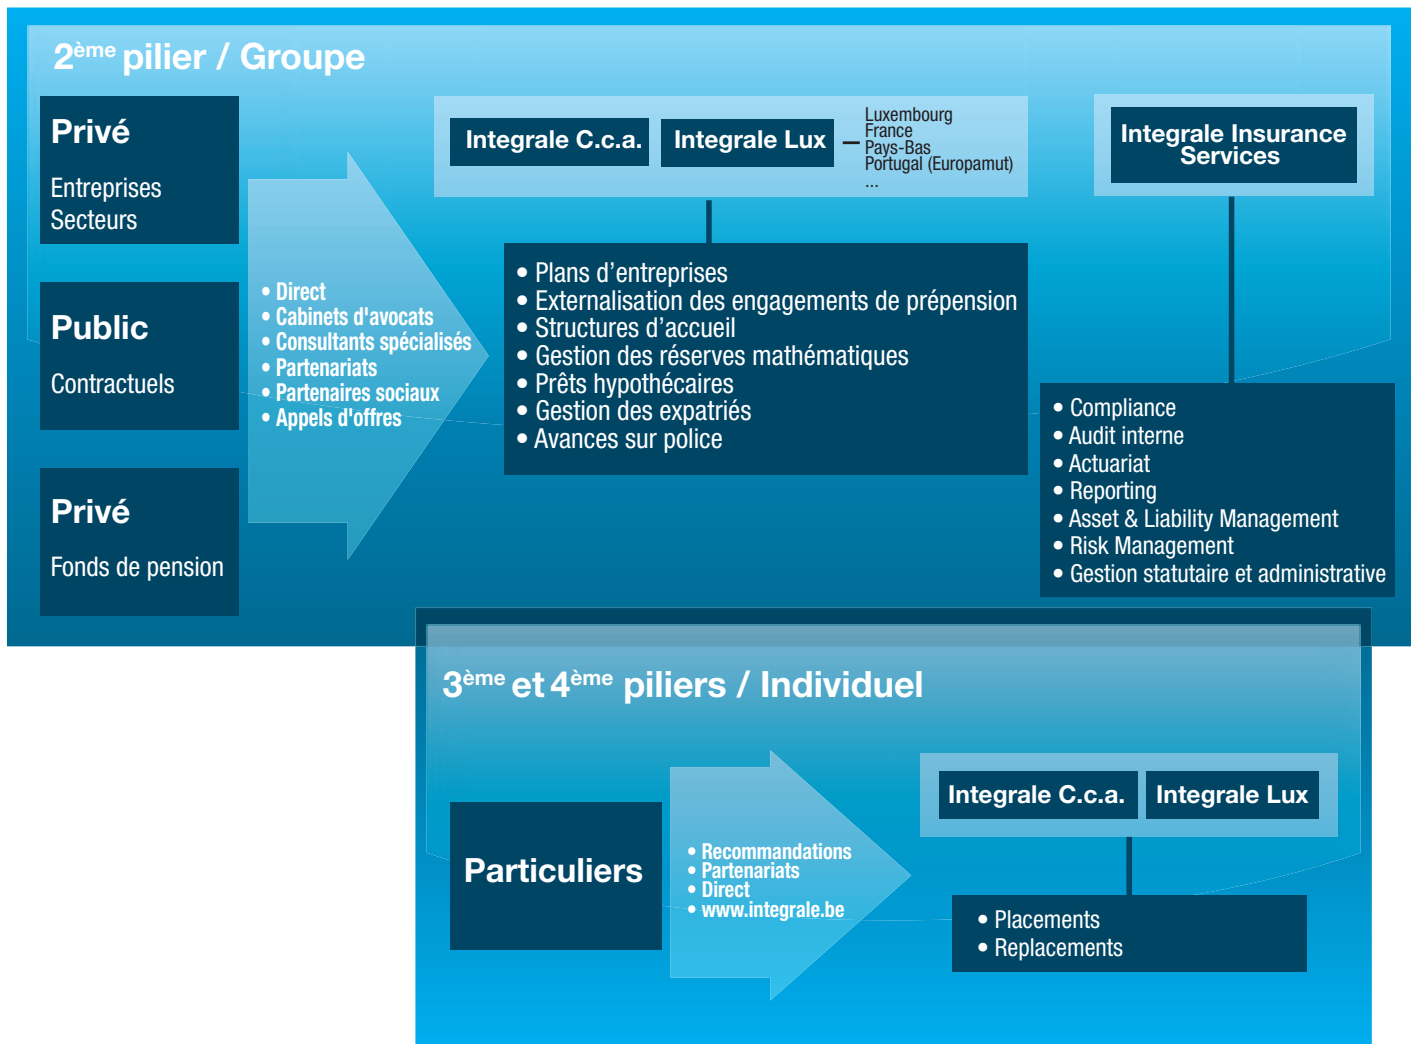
2$^{ème}$ pilier / Groupe

Privé

Entreprises
Secteurs

Public

Contractuels

Privé

Fonds de pension

• Direct
• Cabinets d'avocats
• Consultants spécialisés
• Partenariats
• Partenaires sociaux
• Appels d'offres

Integrale C.c.a.

Integrale Lux

– Luxembourg
France
Pays-Bas
Portugal (Europamut)
...

• Plans d'entreprises
• Externalisation des engagements de prépension
• Structures d'accueil
• Gestion des réserves mathématiques
• Prêts hypothécaires
• Gestion des expatriés
• Avances sur police

Integrale Insurance Services

• Compliance
• Audit interne
• Actuariat
• Reporting
• Asset & Liability Management
• Risk Management
• Gestion statutaire et administrative

3$^{ème}$ et 4$^{ème}$ piliers / Individuel

Particuliers

• Recommandations
• Partenariats
• Direct
• www.integrale.be

Integrale C.c.a.

Integrale Lux

• Placements
• Replacements